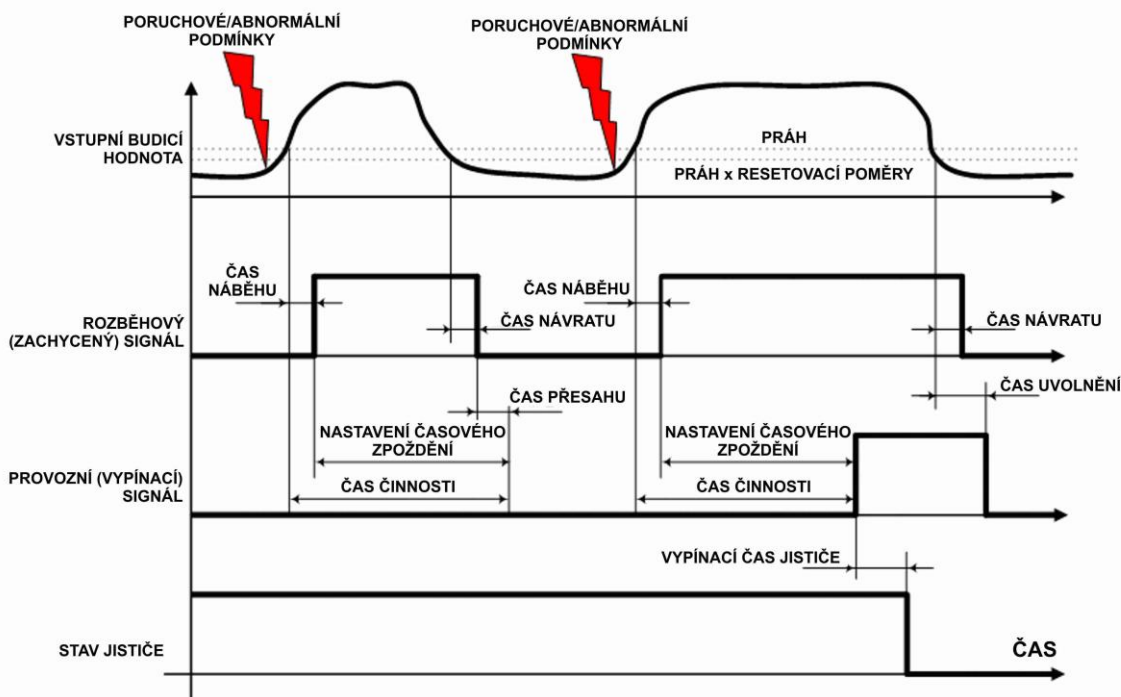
PORUCHOVÉ/ABNORMÁLNÍ PODMÍNKY

PORUCHOVÉ/ABNORMÁLNÍ PODMÍNKY

VSTUPNÍ BUDICÍ HODNOTA

PRÁH

PRÁH x RESETOVACÍ POMĚRY

ČAS NÁBĚHU

ČAS NÁBĚHU

ROZBĚHOVÝ (ZACHYCENÝ) SIGNÁL

ČAS NÁVRATU

ČAS NÁVRATU

ČAS PŘESAHU

ČAS UVOLNĚNÍ

NASTAVENÍ ČASOVÉHO ZPOŽDĚNÍ

NASTAVENÍ ČASOVÉHO ZPOŽDĚNÍ

PROVOZNÍ (VYPÍNACÍ) SIGNÁL

ČAS ČINNOSTI

ČAS ČINNOSTI

VYPÍNACÍ ČAS JISTIČE

STAV JISTIČE

ČAS